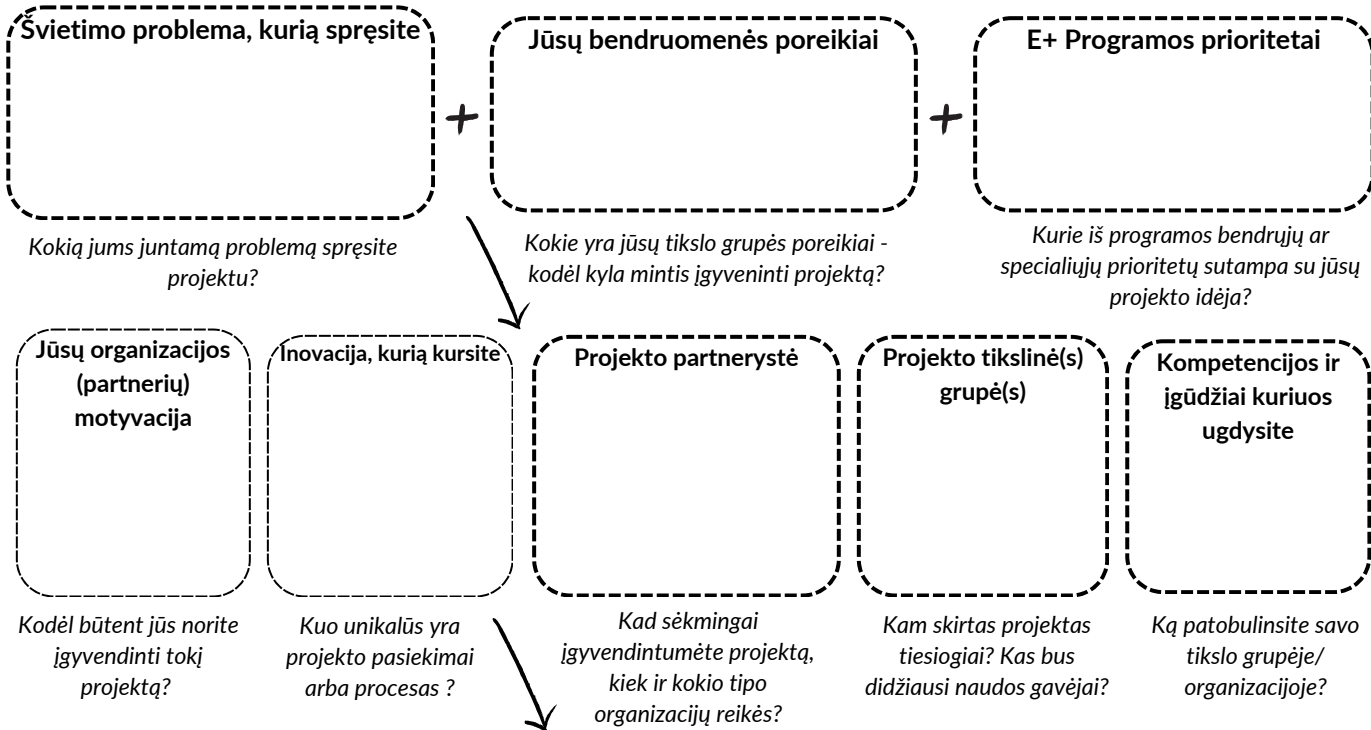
Švietimo problema, kurią spręsite

+

Jūsų bendruomenės poreikiai

+

E+ Programos prioritetai

Kokią jums juntamą problemą spręsite projektu?

Kokie yra jūsų tikslo grupės poreikiai - kodėl kyla mintis įgyveninti projektą?

Kurie iš programos bendrųjų ar specialiųjų prioritetų sutampa su jūsų projekto idėja?

Jūsų organizacijos (partnerių) motyvacija

Inovacija, kurią kursite

Projekto partnerystė

Projekto tikslinė(s) grupė(s)

Kompetencijos ir įgūdžiai kuriuos ugdysite

Kodėl būtent jūs norite įgyvendinti tokį projektą?

Kuo unikalūs yra projekto pasiekimai arba procesas ?

Kad sėkmingai įgyvendintumėte projektą, kiek ir kokio tipo organizacijų reikės?

Kam skirtas projektas tiesiogiai? Kas bus didžiausi naudos gavėjai?

Ką patobulinsite savo tikslo grupėje/ organizacijoje?